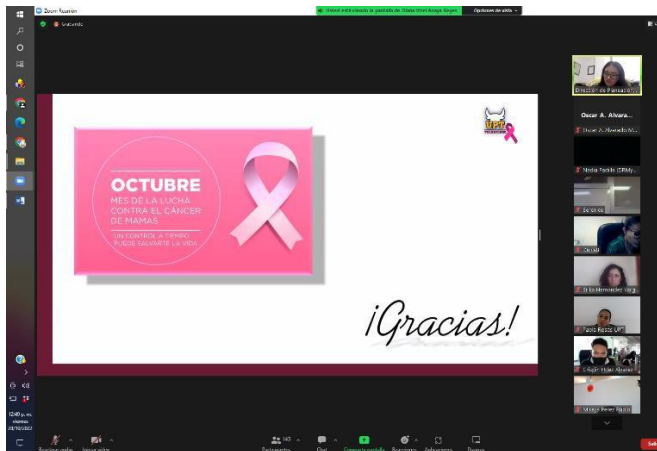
Zoom Reunión

Grabando

Usted está viendo la pantalla de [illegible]

Opciones de vista

OCTUBRE
MES DE LA LUCHA CONTRA EL CÁNCER DE MAMAS
UN CONTROL A TIEMPO PUEDE SALVARTE LA VIDA

¡Gracias!

Dirección de Planeación

Oscar A. Alvara...

Oscar A. Alvarado M...

Nidia Padilla (DRMy...

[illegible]

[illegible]

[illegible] Hernández Varg...

Pablo Rocco UPT

C. Bryan Hidalgo Álvarez

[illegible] Pérez Padilla

12:40 p. m.
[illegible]

Reactivar audio

Iniciar video

Participantes

Chat

Compartir pantalla

Reacciones

Aplicaciones

Pizarras

Sal